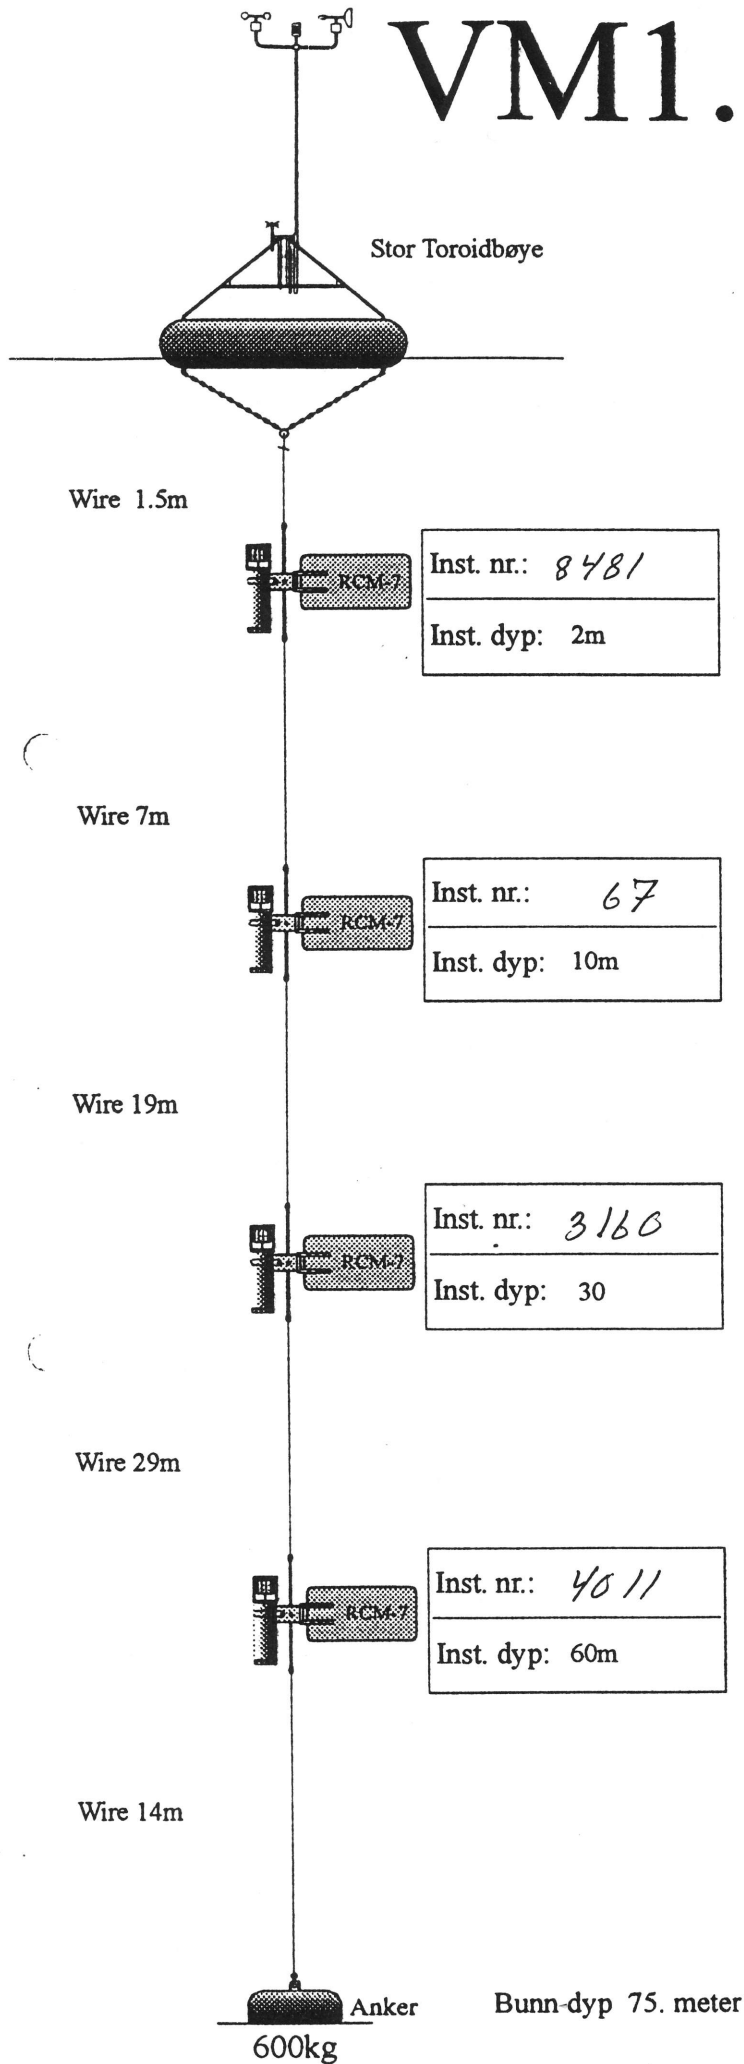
VM1.

Stor Toroidbøye

Wire 1.5m

RCM-7

| Inst. nr.: 8481 |
|---|
| Inst. dyp: 2m |

Wire 7m

RCM-7

| Inst. nr.: 67 |
|---|
| Inst. dyp: 10m |

Wire 19m

RCM-7

| Inst. nr.: 3160 |
|---|
| Inst. dyp: 30 |

Wire 29m

RCM-7

| Inst. nr.: 4011 |
|---|
| Inst. dyp: 60m |

Wire 14m

Anker

600kg

Bunn-dyp 75. meter